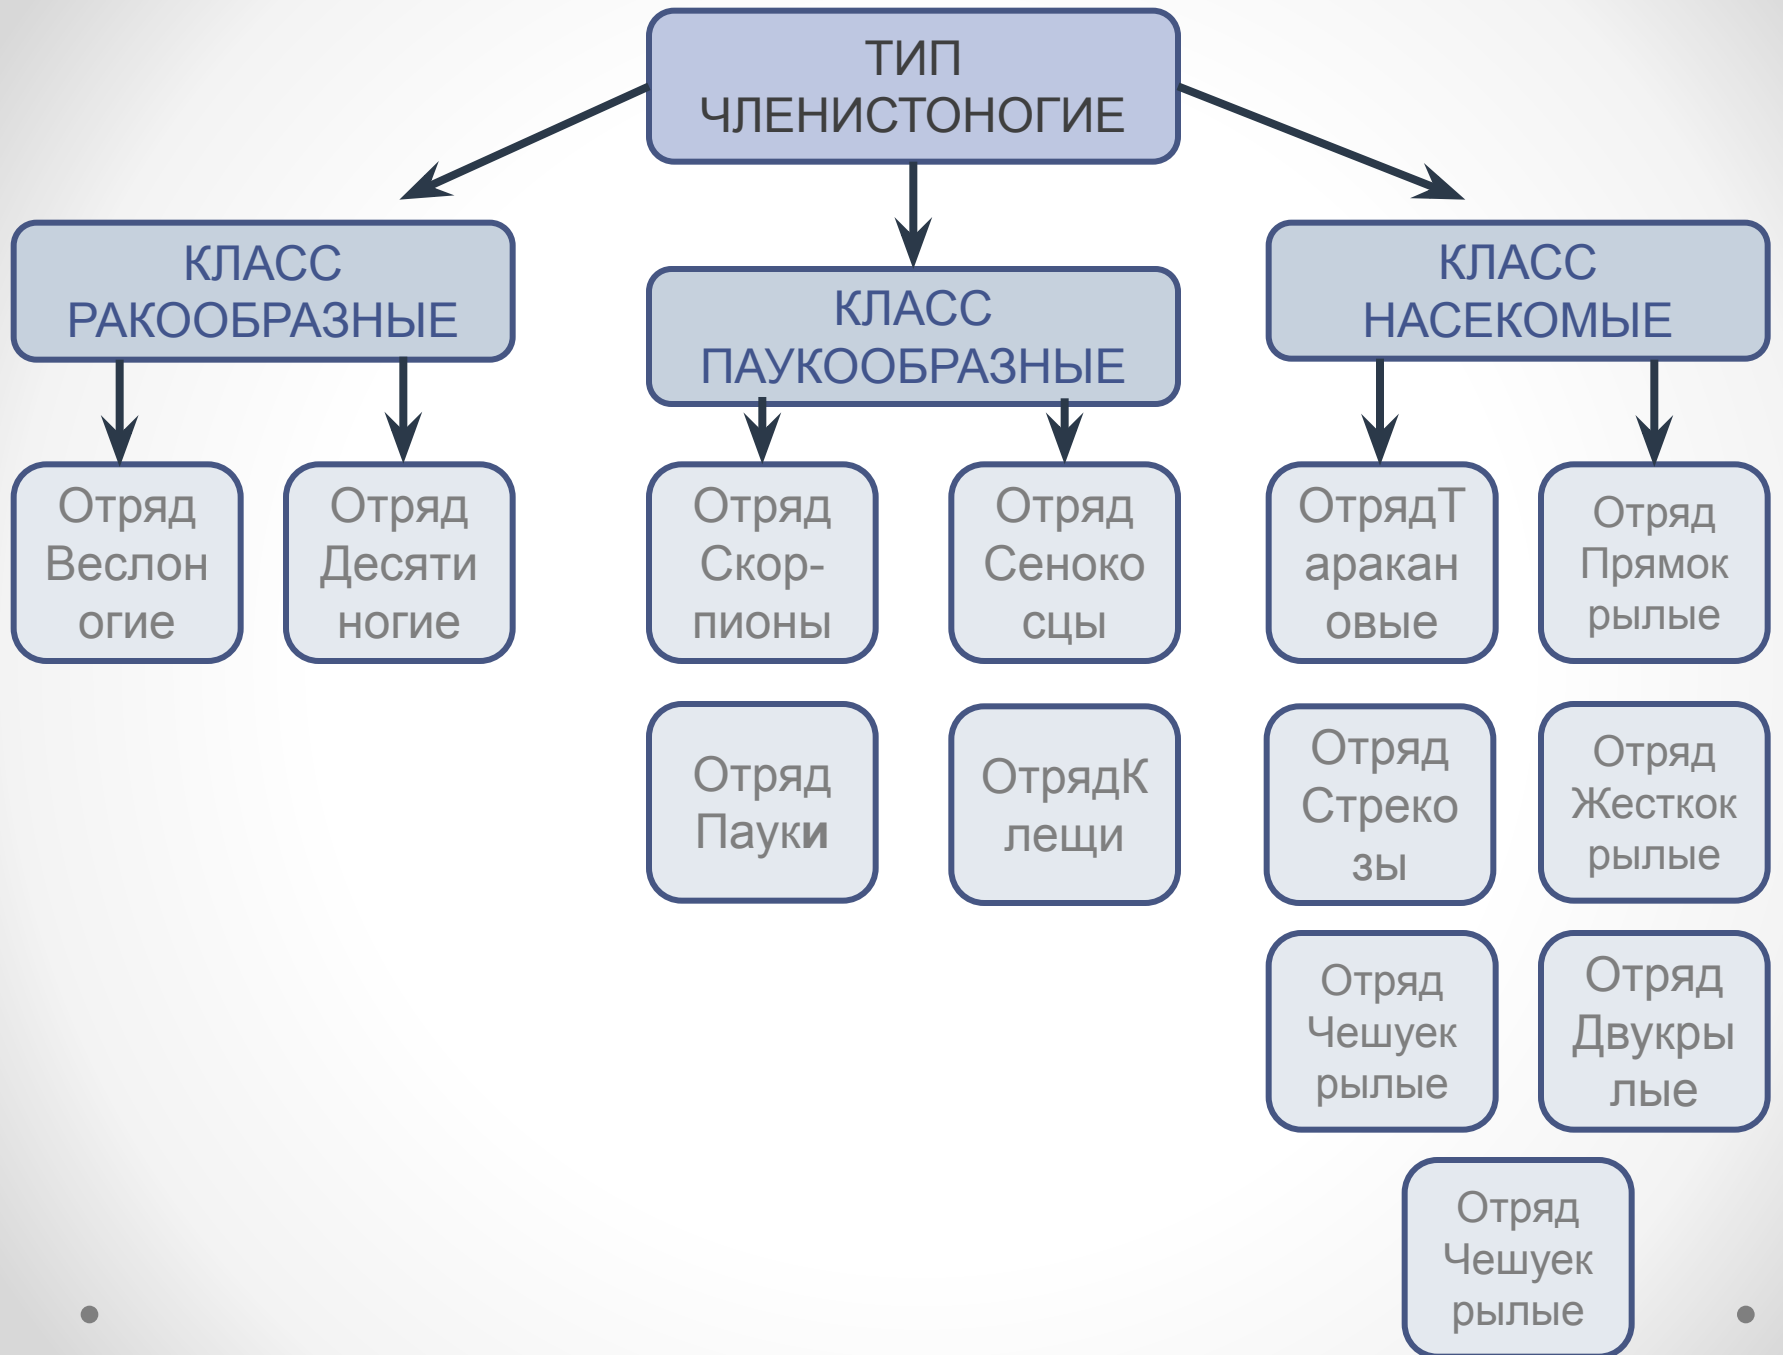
ТИП ЧЛЕНИСТОНОГИЕ

КЛАСС РАКООБРАЗНЫЕ

КЛАСС ПАУКООБРАЗНЫЕ

КЛАСС НАСЕКОМЫЕ

Отряд Веслоногие

Отряд Десятиногие

Отряд Скор-пионы

Отряд Сеноко сцы

ОтрядТ аракановые

Отряд Прямокрылые

Отряд Пауки

ОтрядК лещи

Отряд Стрекозы

Отряд Жесткокрылые

Отряд Чешуекрылые

Отряд Двукрылые

Отряд Чешуекрылые